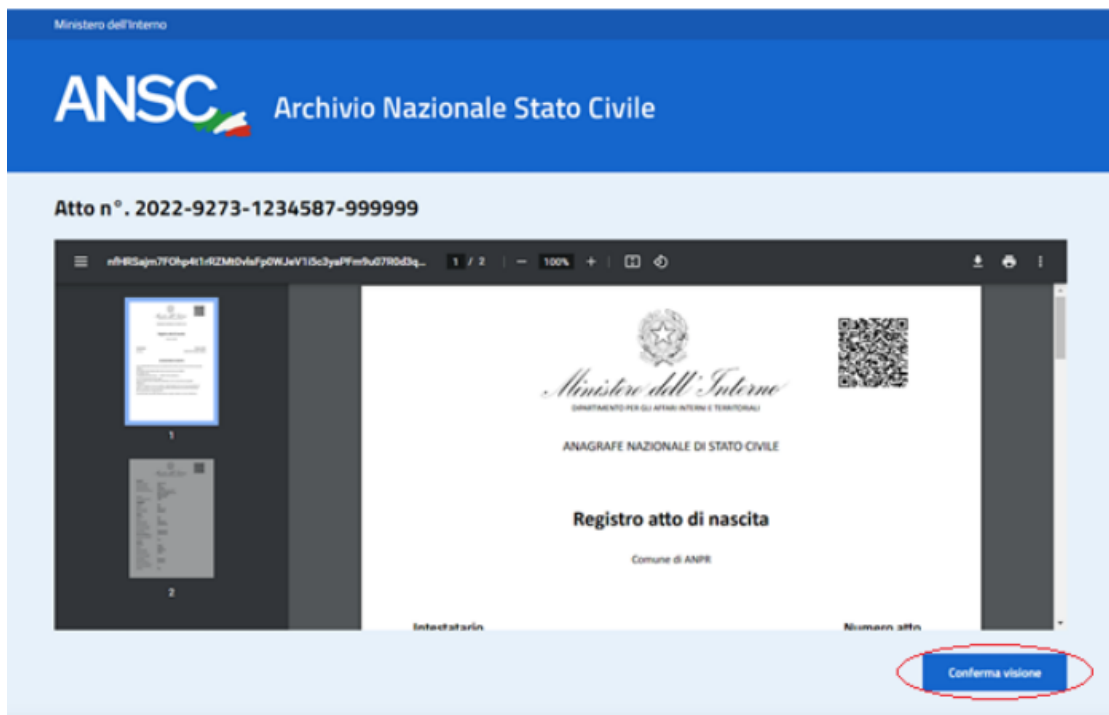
Ministero dell'Interno

ANSC

Archivio Nazionale Stato Civile

Atto n°. 2022-9273-1234587-999999

nfHRSajm7FOhp4t1rRZMt0vlsFp0WJeV1i5c3yaPFm9u07R0d3q...   1 / 2   100%

1

2

Ministero dell'Interno

DIPARTIMENTO PER GLI AFFARI INTERNI E TERRITORIALI

ANAGRAFE NAZIONALE DI STATO CIVILE

Registro atto di nascita

Comune di ANPR

Intestatario

Numero atto

Conferma visione